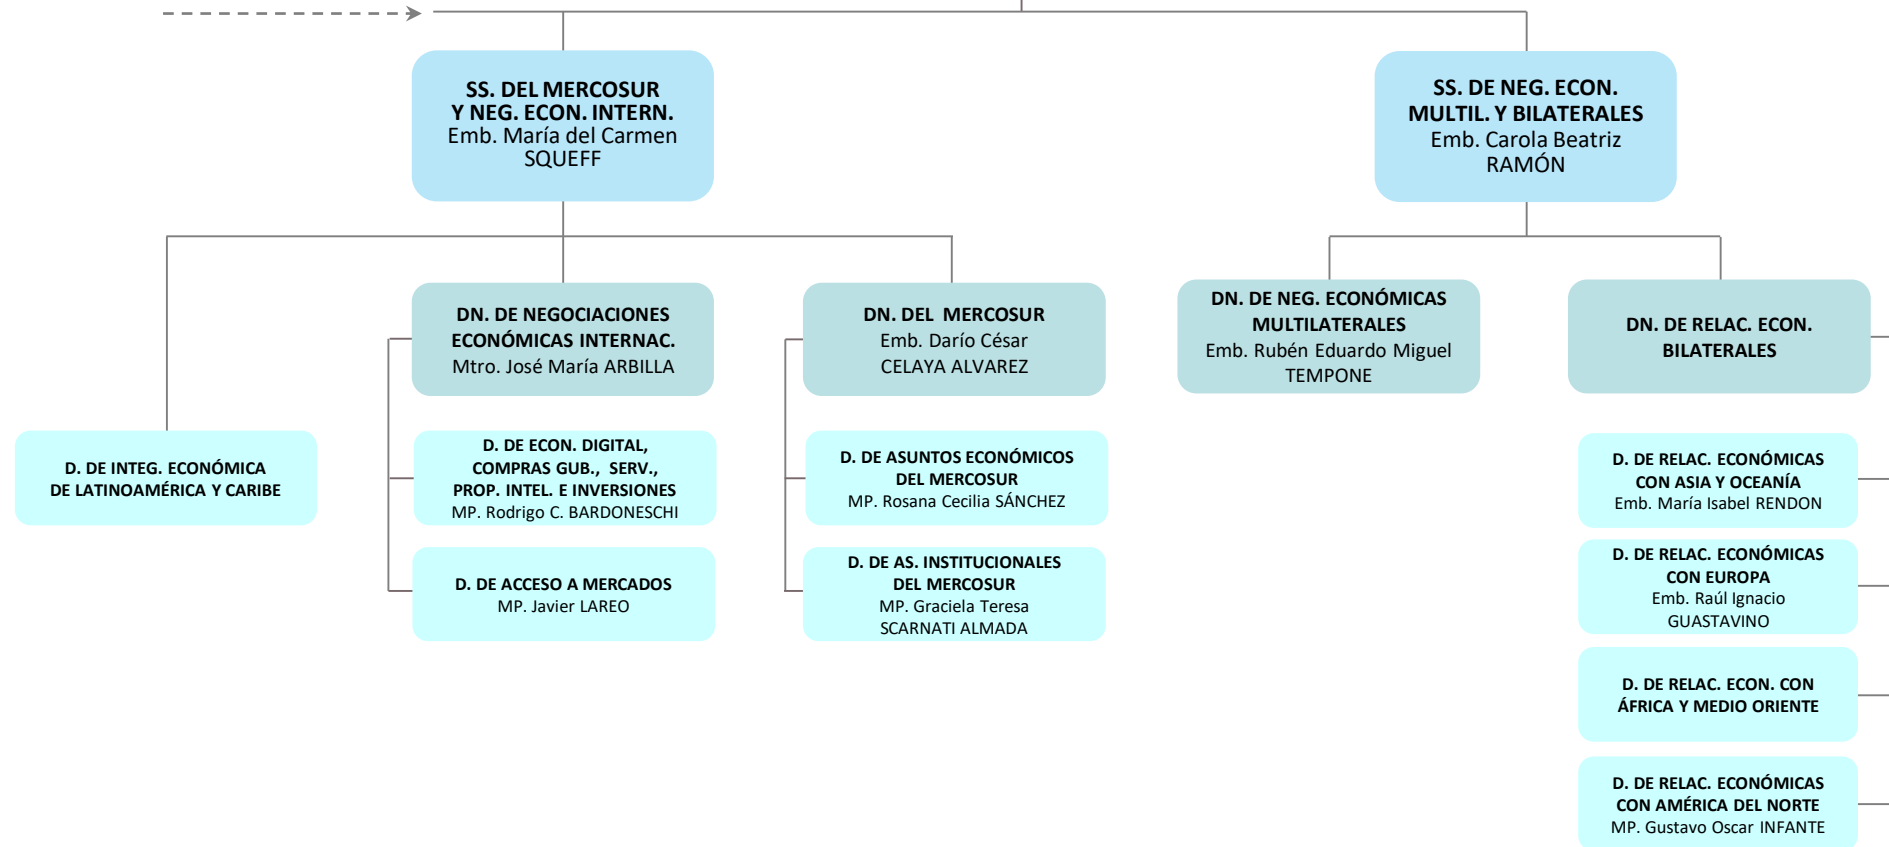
SS. DEL MERCOSUR
Y NEG. ECON. INTERN.
Emb. María del Carmen SQUEFF

SS. DE NEG. ECON.
MULTIL. Y BILATERALES
Emb. Carola Beatriz RAMÓN

D. DE INTEG. ECONÓMICA DE LATINOAMÉRICA Y CARIBE

DN. DE NEGOCIACIONES ECONÓMICAS INTERNAC.
Mtro. José María ARBILLA

D. DE ECON. DIGITAL, COMPRAS GUB., SERV., PROP. INTEL. E INVERSIONES
MP. Rodrigo C. BARDONESCHI

D. DE ACCESO A MERCADOS
MP. Javier LAREO

DN. DEL MERCOSUR
Emb. Darío César CELAYA ALVAREZ

D. DE ASUNTOS ECONÓMICOS DEL MERCOSUR
MP. Rosana Cecilia SÁNCHEZ

D. DE AS. INSTITUCIONALES DEL MERCOSUR
MP. Graciela Teresa SCARNATI ALMADA

DN. DE NEG. ECONÓMICAS MULTILATERALES
Emb. Rubén Eduardo Miguel TEMPONE

DN. DE RELAC. ECON. BILATERALES

D. DE RELAC. ECONÓMICAS CON ASIA Y OCEANÍA
Emb. María Isabel RENDON

D. DE RELAC. ECONÓMICAS CON EUROPA
Emb. Raúl Ignacio GUASTAVINO

D. DE RELAC. ECON. CON ÁFRICA Y MEDIO ORIENTE

D. DE RELAC. ECONÓMICAS CON AMÉRICA DEL NORTE
MP. Gustavo Oscar INFANTE